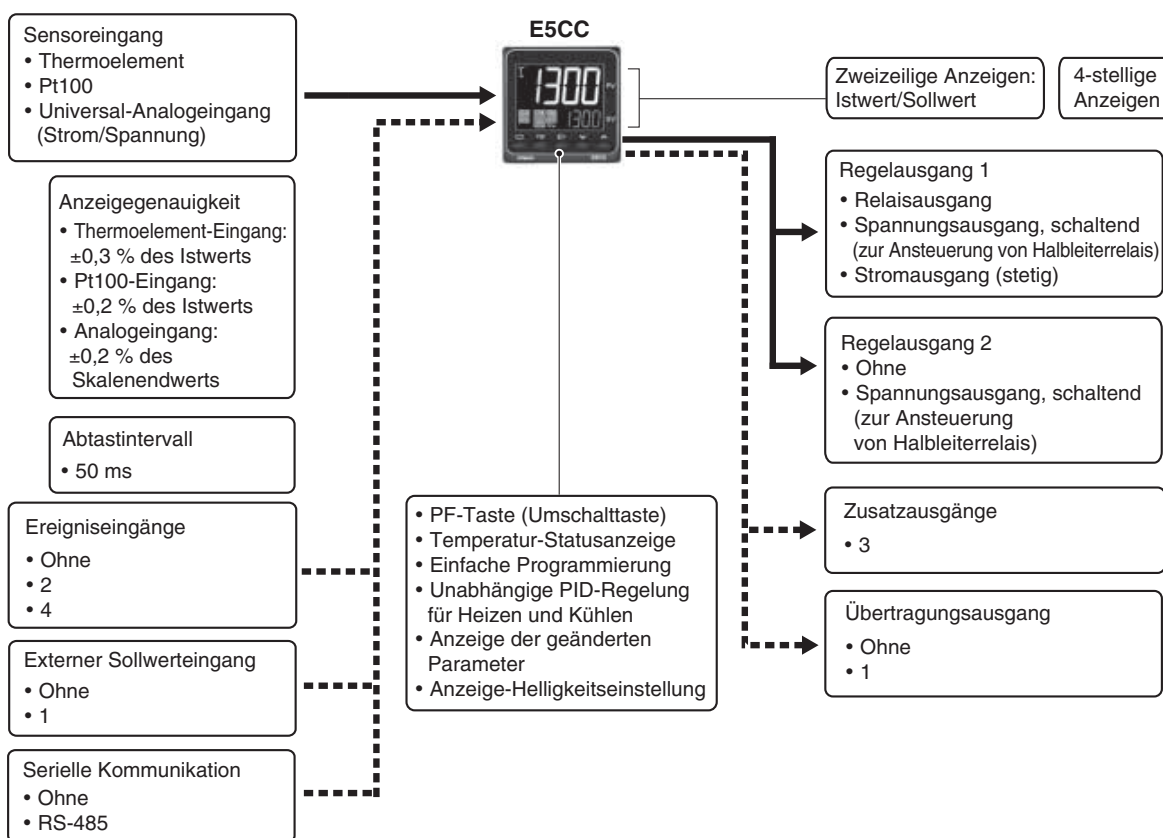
E5CC

Sensoreingang
• Thermoelement
• Pt100
• Universal-Analogeingang (Strom/Spannung)

1300 PV
1300 SV

Zweizeilige Anzeigen: Istwert/Sollwert

4-stellige Anzeigen

Anzeigegenauigkeit
• Thermoelement-Eingang: ±0,3 % des Istwerts
• Pt100-Eingang: ±0,2 % des Istwerts
• Analogeingang: ±0,2 % des Skalenendwerts

Regelausgang 1
• Relaisausgang
• Spannungsausgang, schaltend (zur Ansteuerung von Halbleiterrelais)
• Stromausgang (stetig)

Regelausgang 2
• Ohne
• Spannungsausgang, schaltend (zur Ansteuerung von Halbleiterrelais)

Abtastintervall
• 50 ms

Ereigniseingänge
• Ohne
• 2
• 4

• PF-Taste (Umschalttaste)
• Temperatur-Statusanzeige
• Einfache Programmierung
• Unabhängige PID-Regelung für Heizen und Kühlen
• Anzeige der geänderten Parameter
• Anzeige-Helligkeitseinstellung

Zusatzausgänge
• 3

Übertragungsausgang
• Ohne
• 1

Externer Sollwerteingang
• Ohne
• 1

Serielle Kommunikation
• Ohne
• RS-485